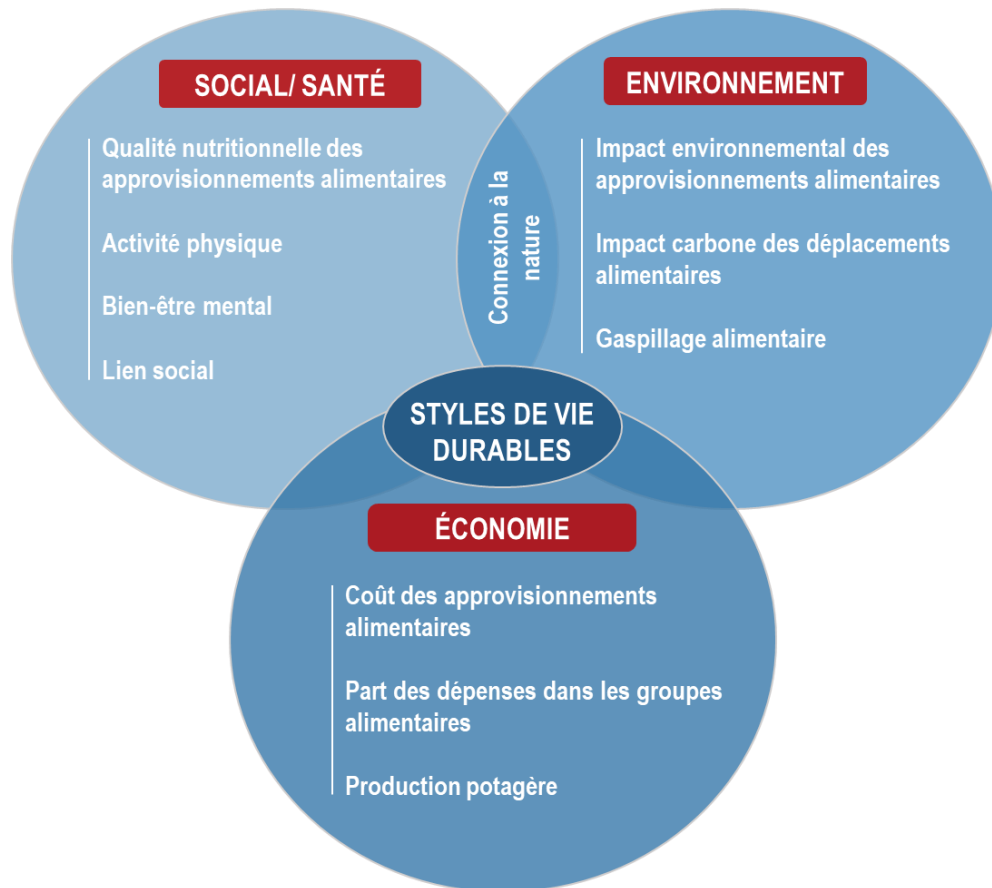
SOCIAL/ SANTÉ

Qualité nutritionnelle des approvisionnements alimentaires

Activité physique

Bien-être mental

Lien social

Connexion à la nature

ENVIRONNEMENT

Impact environnemental des approvisionnements alimentaires

Impact carbone des déplacements alimentaires

Gaspillage alimentaire

STYLES DE VIE DURABLES

ÉCONOMIE

Coût des approvisionnements alimentaires

Part des dépenses dans les groupes alimentaires

Production potagère